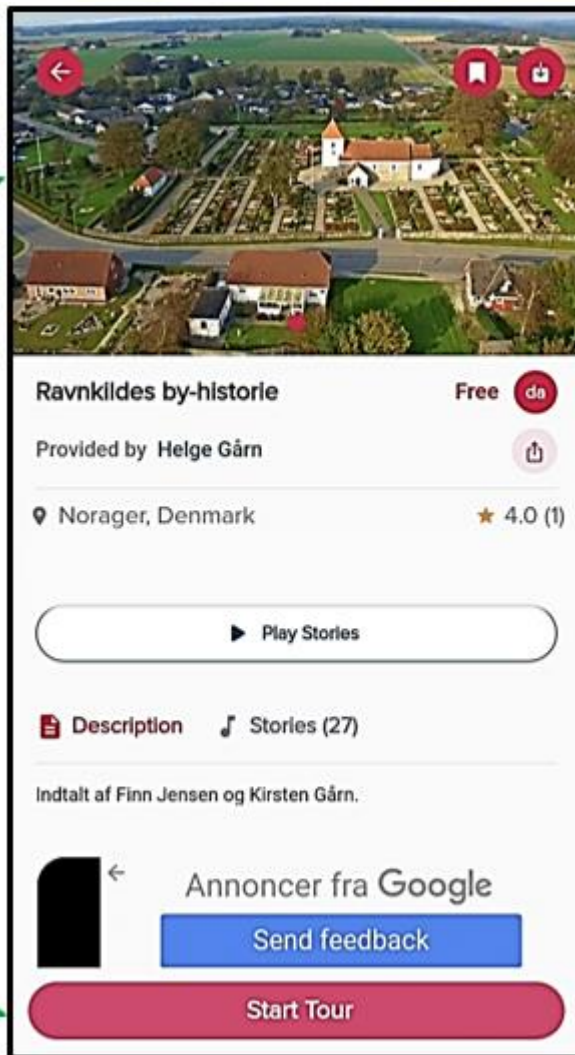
Ravnkildes by-historie

Free da

Provided by Helge Gårn

Norager, Denmark ★ 4.0 (1)

Play Stories

Description Stories (27)

Indtalt af Finn Jensen og Kirsten Gårn.

Annoncer fra Google

Send feedback

Start Tour